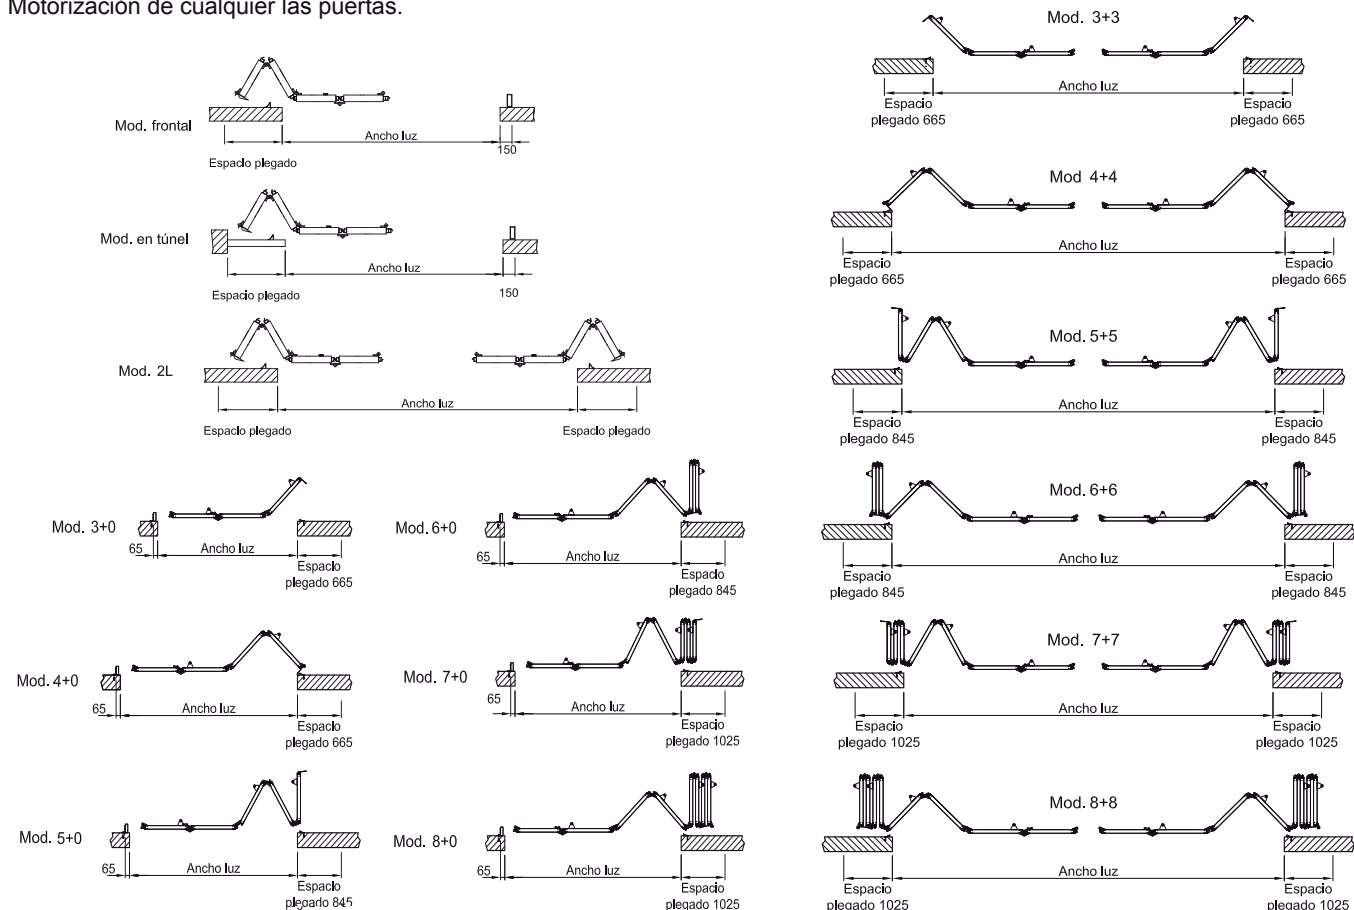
Motorización de cualquier las puertas.

Mod. frontal
Ancho luz
150
Espacio plegado

Mod. en túnel
Ancho luz
150
Espacio plegado

Mod. 2L
Ancho luz
Espacio plegado
Espacio plegado

Mod. 3+0
65
Ancho luz
Espacio plegado 665

Mod. 4+0
65
Ancho luz
Espacio plegado 665

Mod. 5+0
65
Ancho luz
Espacio plegado 845

Mod. 6+0
65
Ancho luz
Espacio plegado 845

Mod. 7+0
65
Ancho luz
Espacio plegado 1025

Mod. 8+0
65
Ancho luz
Espacio plegado 1025

Mod. 3+3
Ancho luz
Espacio plegado 665
Espacio plegado 665

Mod 4+4
Ancho luz
Espacio plegado 665
Espacio plegado 665

Mod. 5+5
Ancho luz
Espacio plegado 845
Espacio plegado 845

Mod. 6+6
Ancho luz
Espacio plegado 845
Espacio plegado 845

Mod. 7+7
Ancho luz
Espacio plegado 1025
Espacio plegado 1025

Mod. 8+8
Ancho luz
Espacio plegado 1025
Espacio plegado 1025